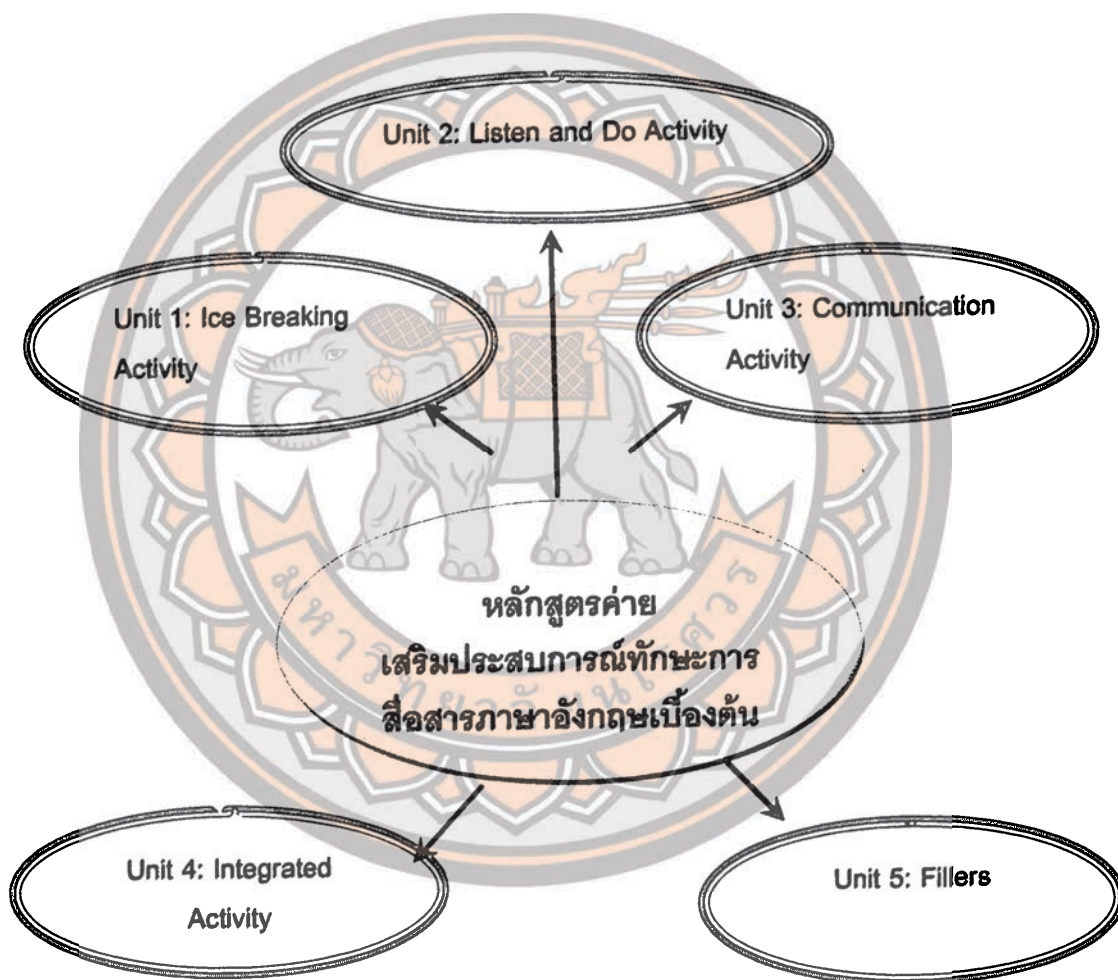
Unit 2: Listen and Do Activity

Unit 1: Ice Breaking Activity

Unit 3: Communication Activity

หลักสูตรค่าย
เสริมประสบการณ์ทักษะการ
สื่อสารภาษาอังกฤษเบื้องต้น

Unit 4: Integrated Activity

Unit 5: Fillers